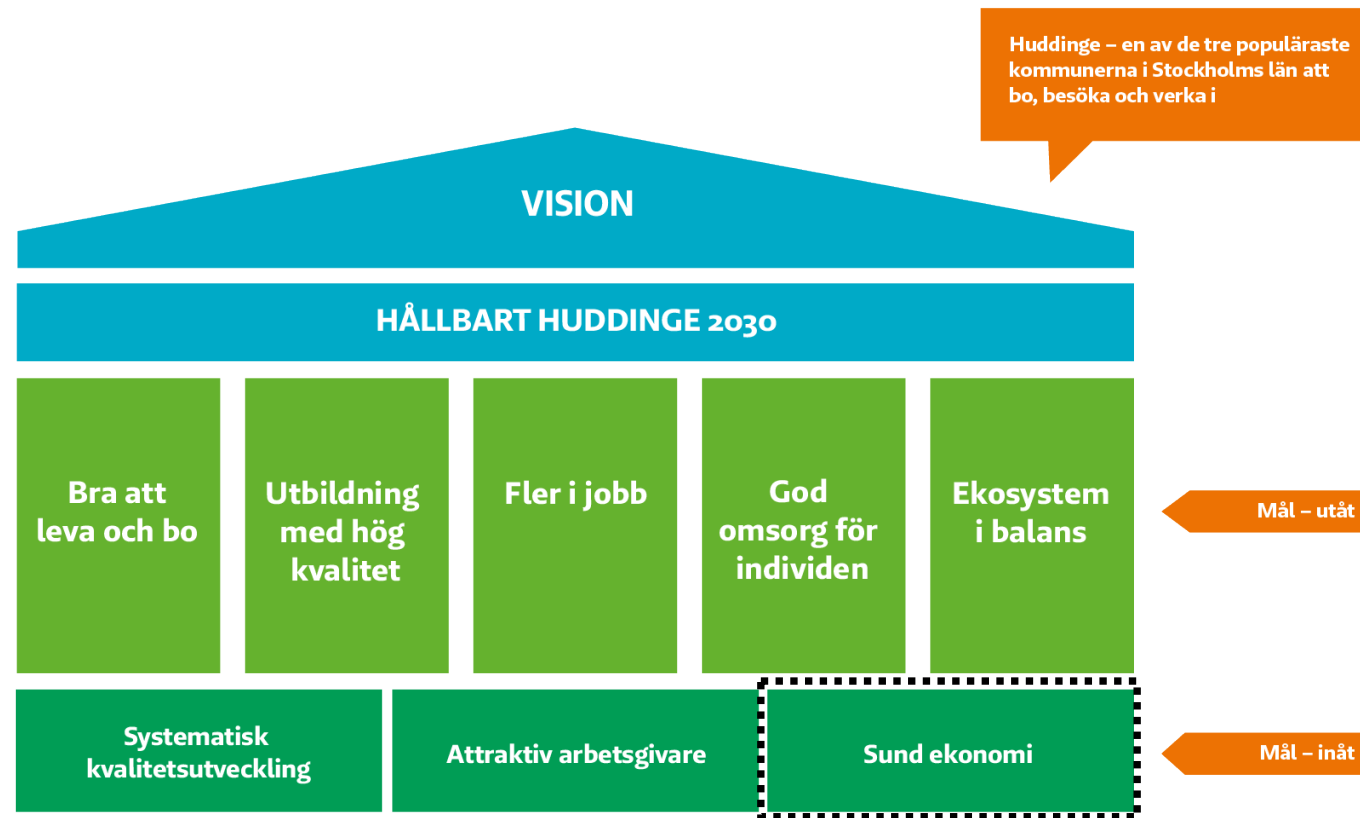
Huddinge – en av de tre populäraste kommunerna i Stockholms län att bo, besöka och verka i

VISION

HÅLLBART HUDDINGE 2030

Bra att leva och bo

Utbildning med hög kvalitet

Fler i jobb

God omsorg för individen

Ekosystem i balans

Mål – utåt

Systematisk kvalitetsutveckling

Attraktiv arbetsgivare

Sund ekonomi

Mål – inåt